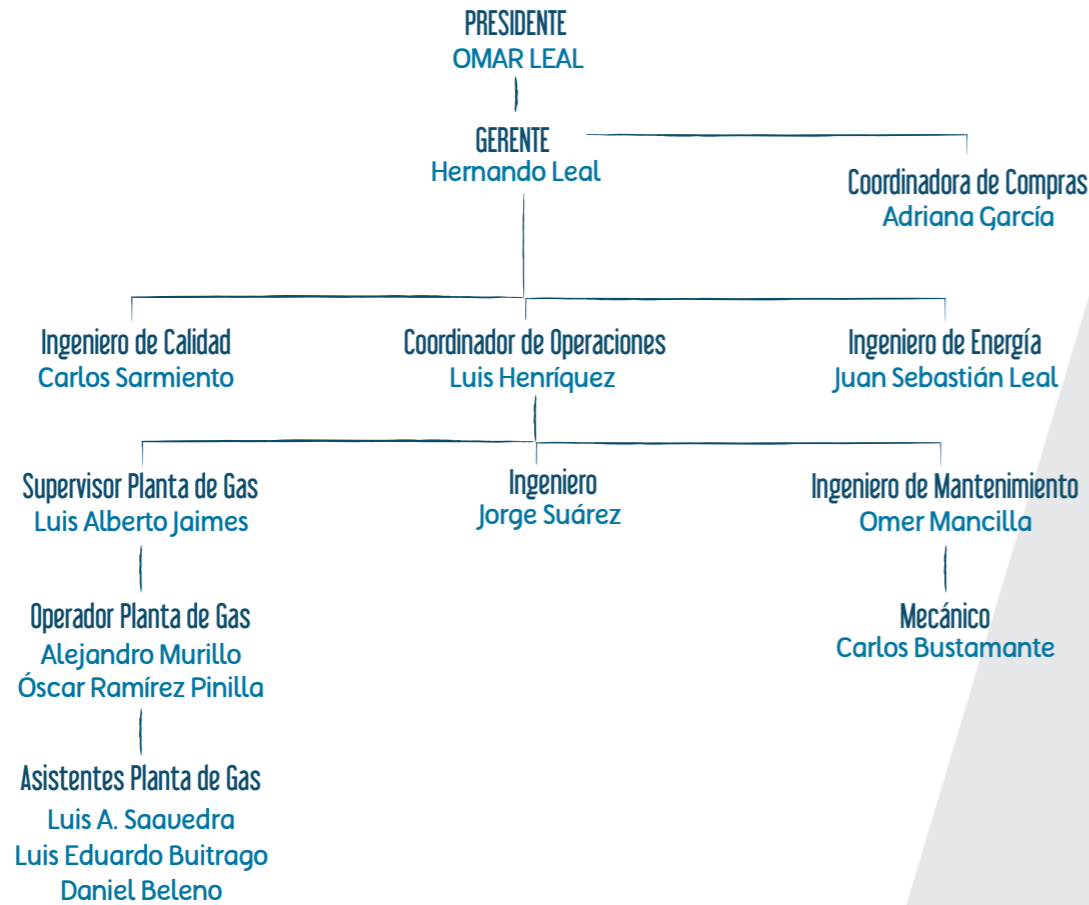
PRESIDENTE
OMAR LEAL

GERENTE
Hernando Leal

Coordinadora de Compras
Adriana García

Ingeniero de Calidad
Carlos Sarmiento

Coordinador de Operaciones
Luis Henríquez

Ingeniero de Energía
Juan Sebastián Leal

Supervisor Planta de Gas
Luis Alberto Jaimes

Ingeniero
Jorge Suárez

Ingeniero de Mantenimiento
Omer Mancilla

Operador Planta de Gas
Alejandro Murillo
Óscar Ramírez Pinilla

Mecánico
Carlos Bustamante

Asistentes Planta de Gas
Luis A. Saavedra
Luis Eduardo Buitrago
Daniel Beleno